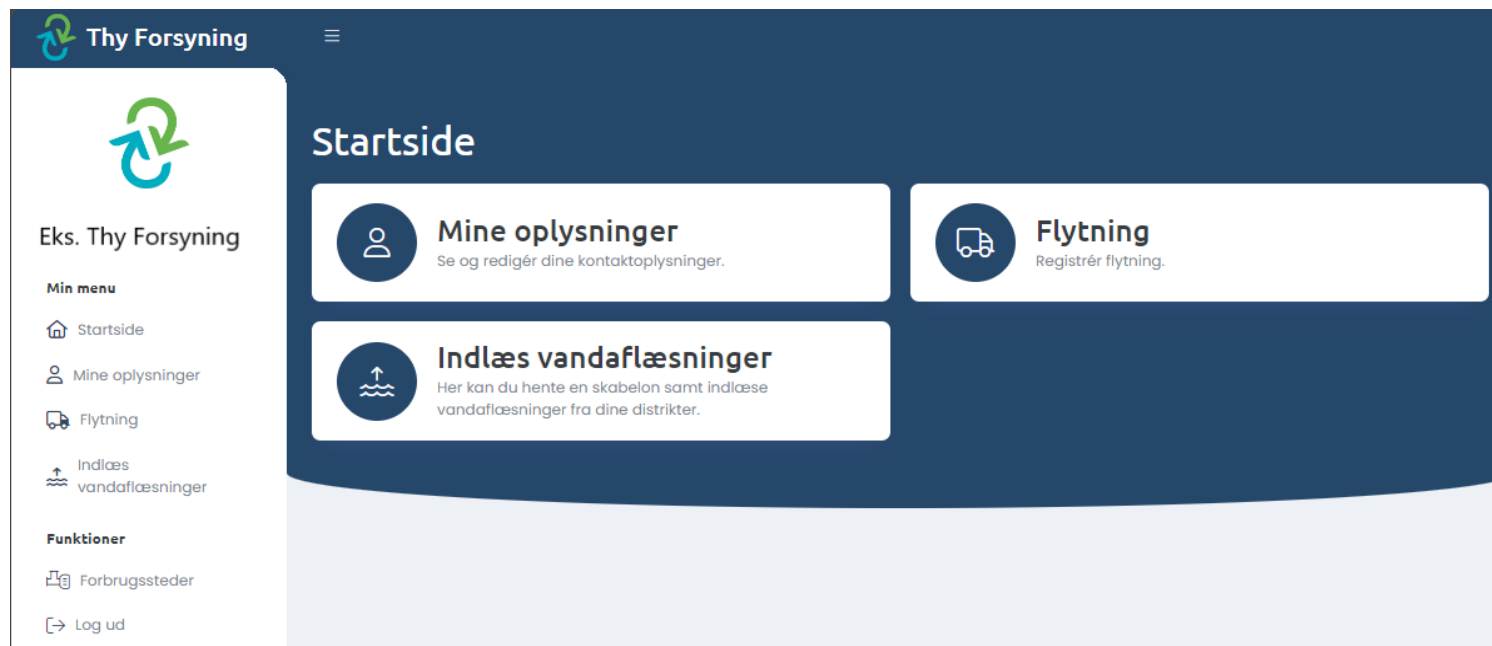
Thy Forsyning

Eks. Thy Forsyning

Min menu

Startside

Mine oplysninger

Flytning

Indlæs vandaflæsninger

Funktioner

Forbrugssteder

Log ud

Startside

Mine oplysninger
Se og redigér dine kontaktoplysninger.

Flytning
Registrér flytning.

Indlæs vandaflæsninger
Her kan du hente en skabelon samt indlæse vandaflæsninger fra dine distrikter.